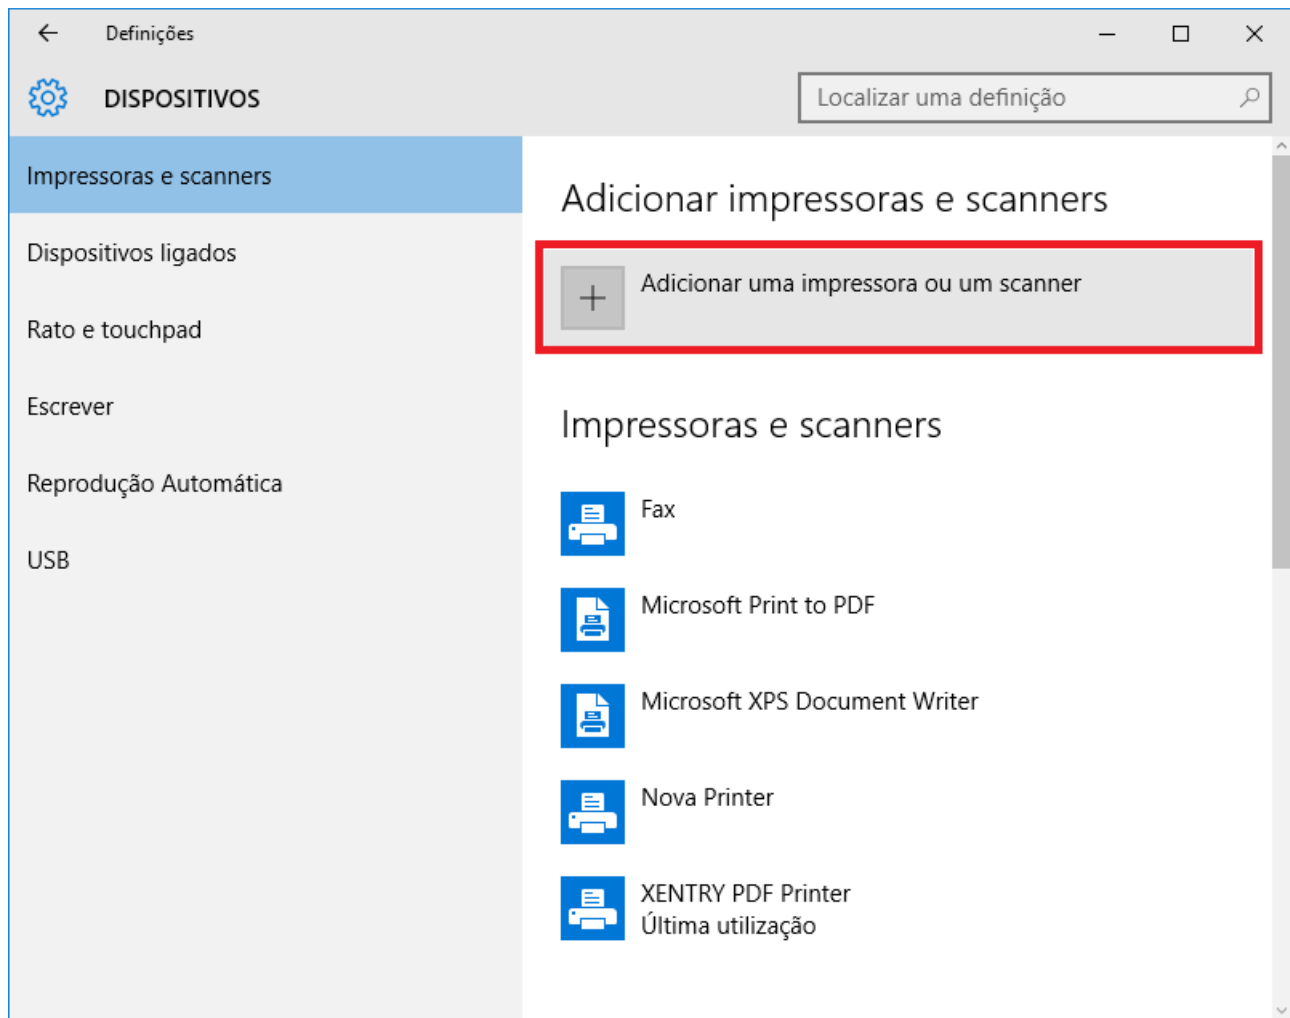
Definições

DISPOSITIVOS

Localizar uma definição

Impressoras e scanners

Dispositivos ligados

Rato e touchpad

Escrever

Reprodução Automática

USB

Adicionar impressoras e scanners

Adicionar uma impressora ou um scanner

Impressoras e scanners

Fax

Microsoft Print to PDF

Microsoft XPS Document Writer

Nova Printer

XENTRY PDF Printer
Última utilização